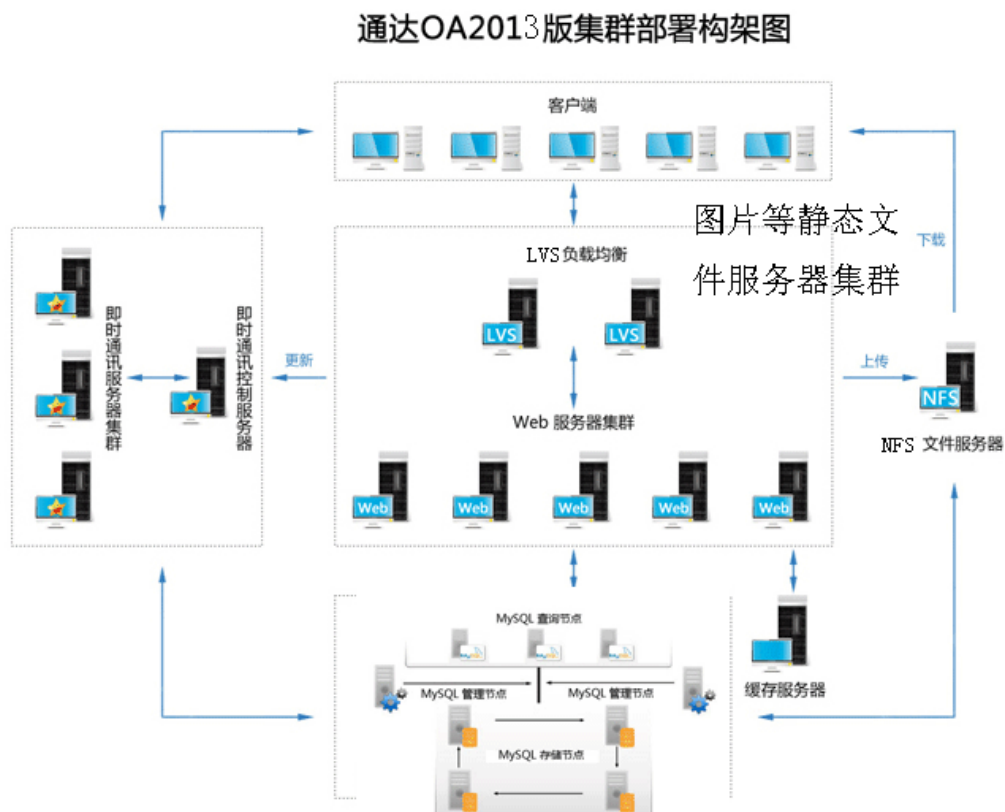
通达OA2013版集群部署构架图

客户端

图片等静态文件服务器集群

下载

LVS负载均衡

LVS

LVS

即时通讯服务器集群

即时通讯控制服务器

更新

上传

NFS

NFS 文件服务器

Web 服务器集群

Web

Web

Web

Web

Web

MySQL 查询节点

MySQL 管理节点

MySQL 管理节点

缓存服务器

MySQL 存储节点